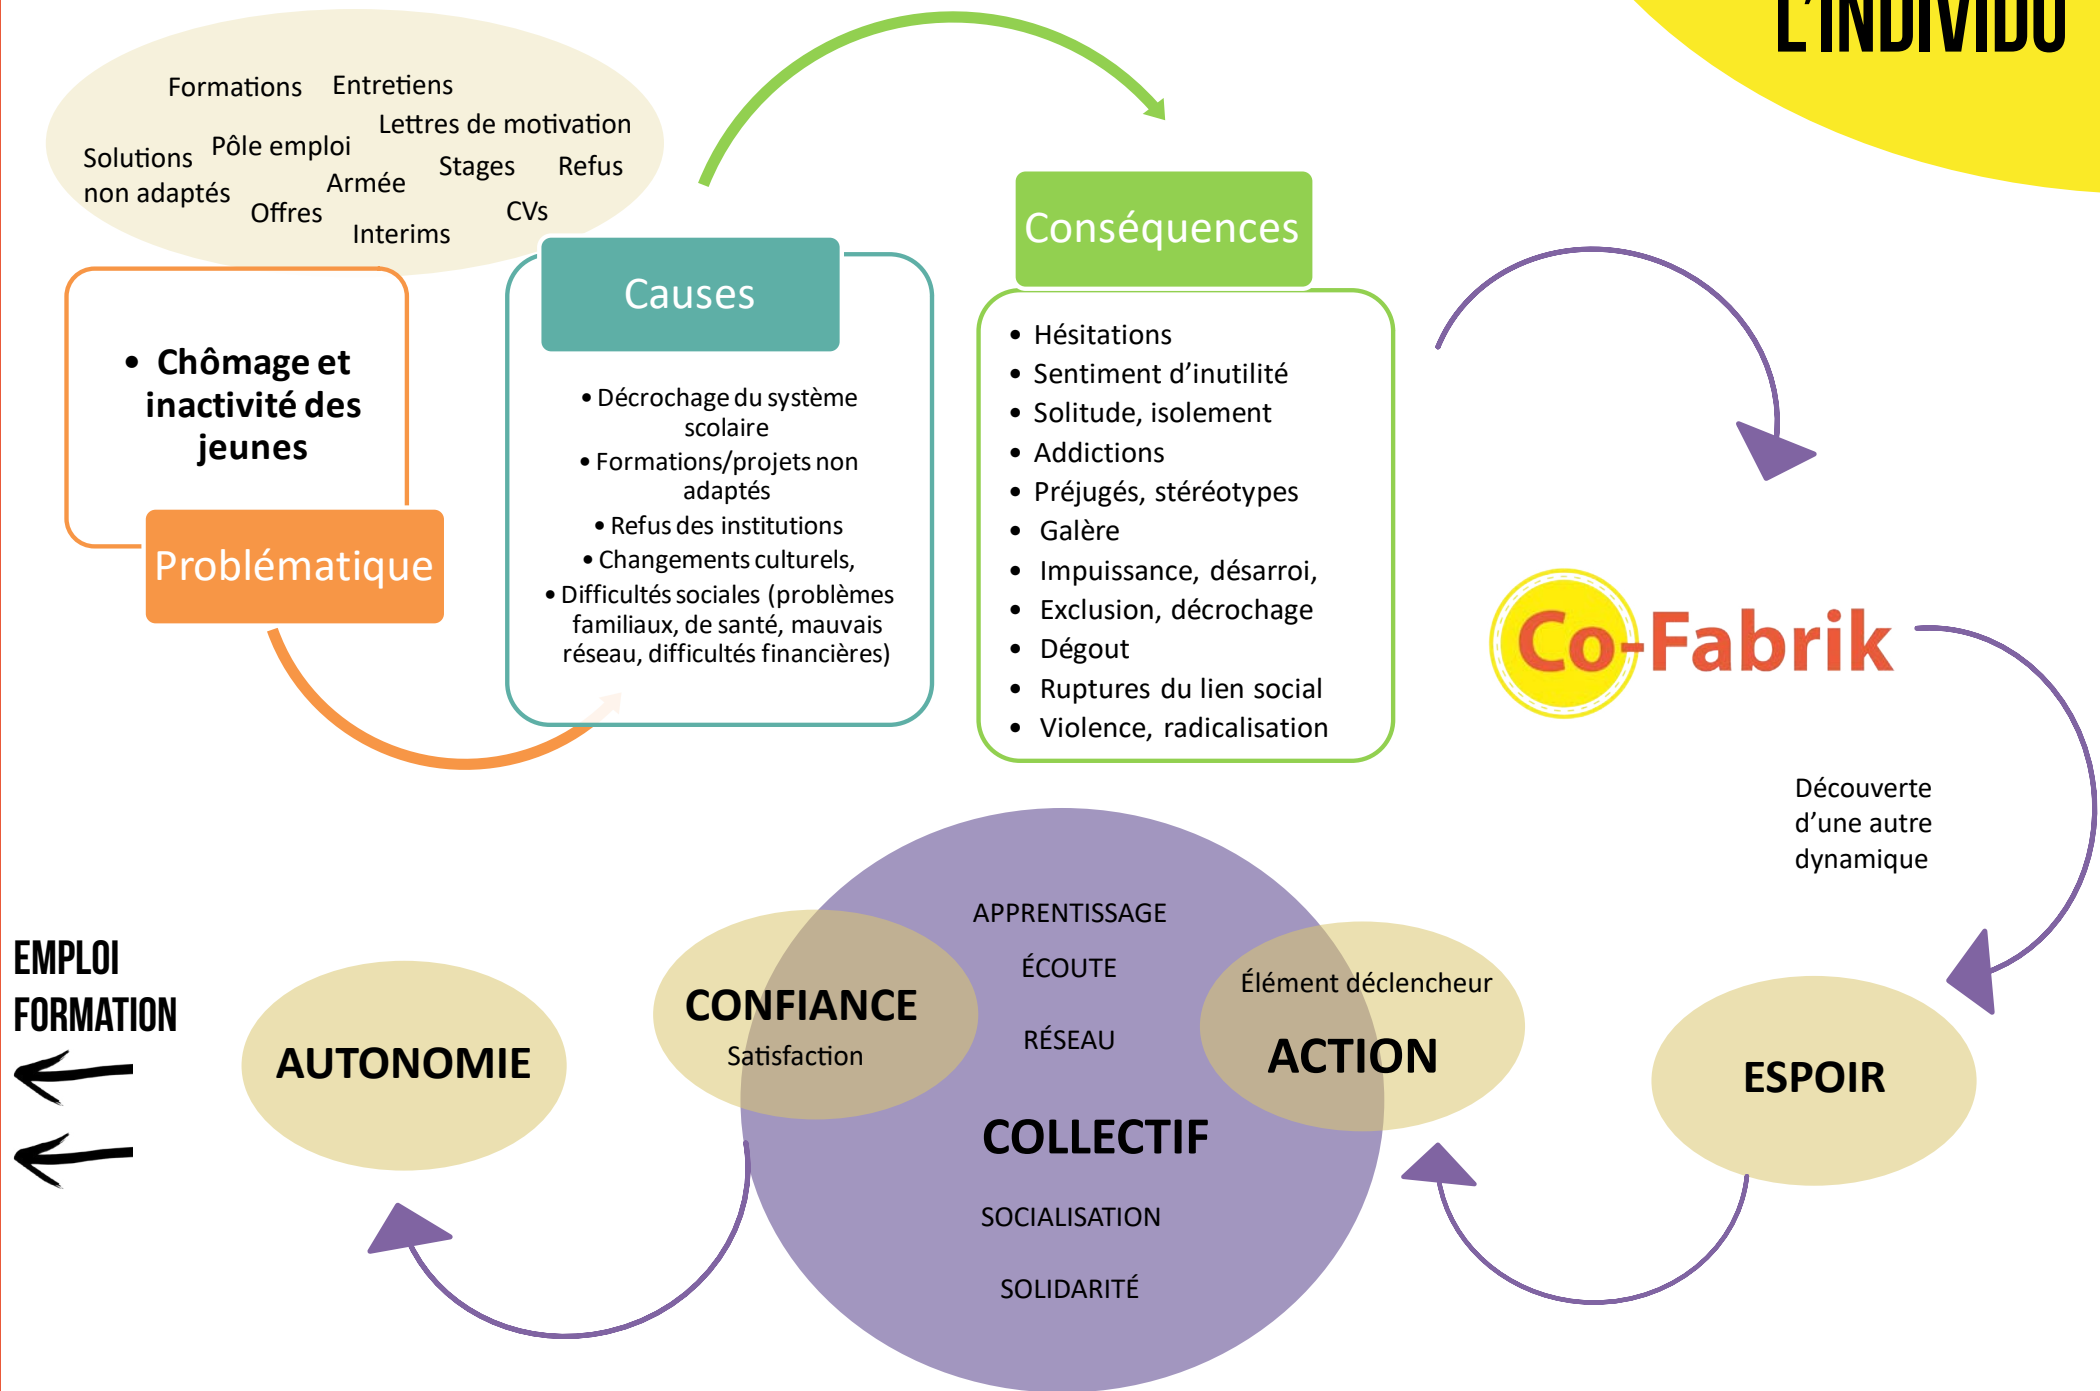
L'INDIVIDU

Formations Entretiens
Lettres de motivation
Solutions non adaptés Pôle emploi
Armée Stages Refus
Offres CVs
Interims

• Chômage et inactivité des jeunes

Problématique

Causes

• Décrochage du système scolaire
• Formations/projets non adaptés
• Refus des institutions
• Changements culturels,
• Difficultés sociales (problèmes familiaux, de santé, mauvais réseau, difficultés financières)

Conséquences

• Hésitations
• Sentiment d'inutilité
• Solitude, isolement
• Addictions
• Préjugés, stéréotypes
• Galère
• Impuissance, désarroi,
• Exclusion, décrochage
• Dégout
• Ruptures du lien social
• Violence, radicalisation

Co-Fabrik

Découverte d'une autre dynamique

EMPLOI
FORMATION

AUTONOMIE

CONFIANCE
Satisfaction

APPRENTISSAGE
ÉCOUTE
RÉSEAU
COLLECTIF
SOCIALISATION
SOLIDARITÉ

Élément déclencheur
ACTION

ESPOIR